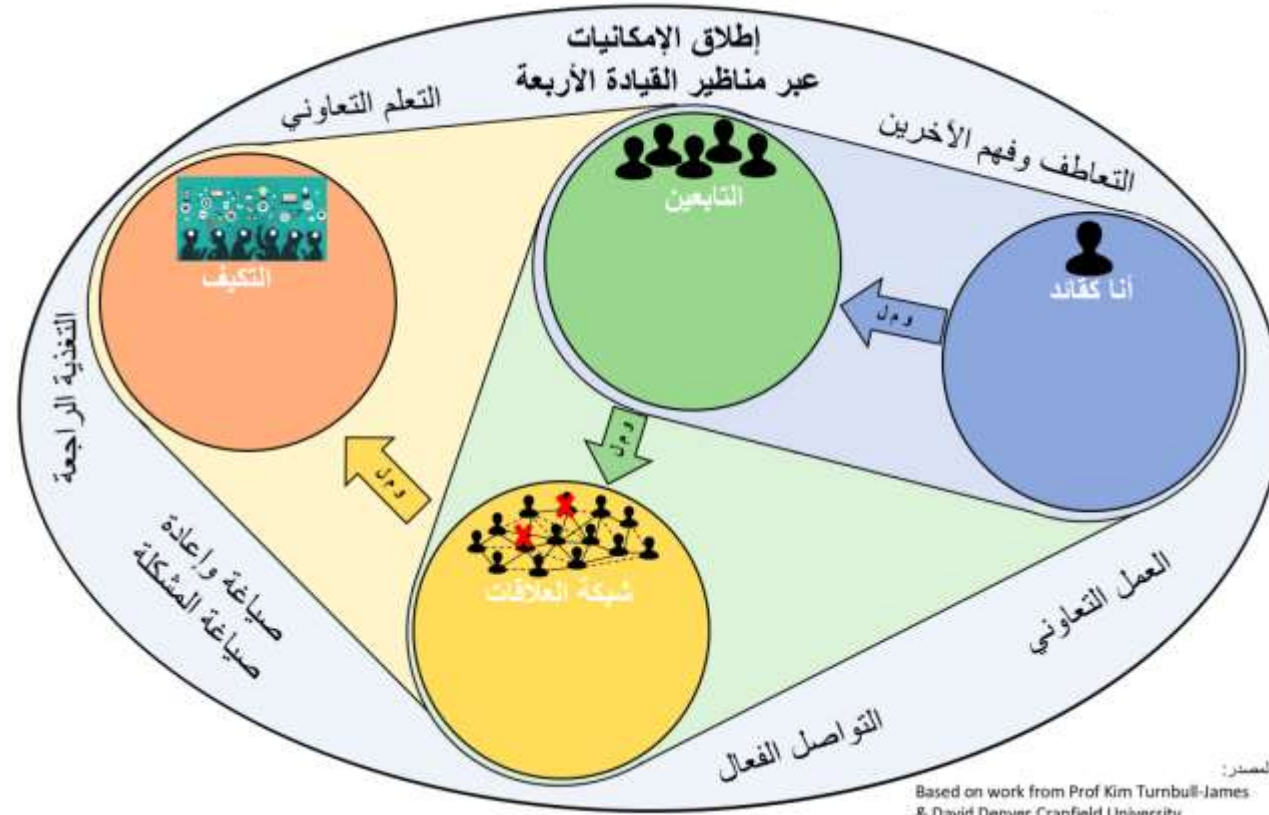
إطلاق الإمكانيات
عبر مناظير القيادة الأربعة

التعلم التعاوني

التعاطف وفهم الآخرين

التابعين

أنا كقائد

و م ل

التكيف

التغذية الراجعة

و م ل

و م ل

شبكة العلاقات

صياغة وإعادة
صياغة المشكلة

العمل التعاوني

التواصل الفعال

المصدر:
Based on work from Prof Kim Turnbull-James
& David Denyer Cranfield University